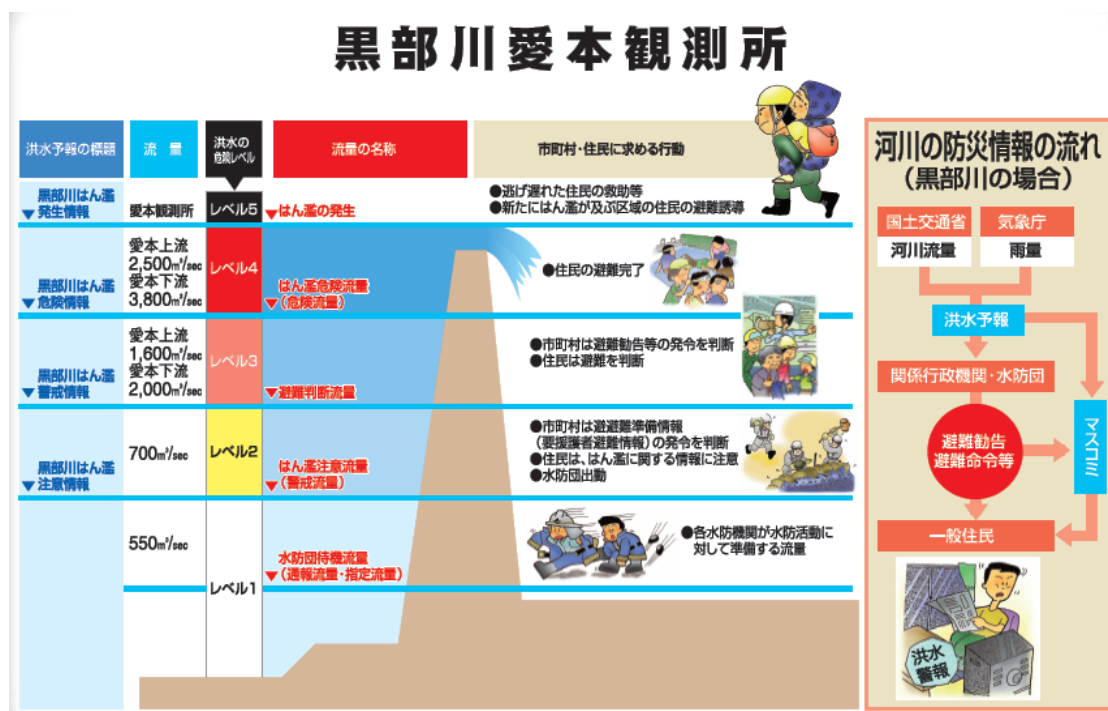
黒部川愛本観測所

| 洪水予報の標題 | 流量 | 洪水の危険レベル | 流量の名称 | 市町村・住民に求める行動 |
|---|---|---|---|---|
| 黒部川はん濫発生情報 | 愛本観測所 | レベル5 | ▼はん濫の発生 | ●逃げ遅れた住民の救助等 ●新たにはん濫が及ぶ区域の住民の避難誘導 |
| 黒部川はん濫危険情報 | 愛本上流 2,500m³/sec 愛本下流 3,800m³/sec | レベル4 | ▼はん濫危険流量（危険流量） | ●住民の避難完了 |
| 黒部川はん濫警戒情報 | 愛本上流 1,600m³/sec 愛本下流 2,000m³/sec | レベル3 | ▼避難判断流量 | ●市町村は避難勧告等の発令を判断 ●住民は避難を判断 |
| 黒部川はん濫注意情報 | 700m³/sec | レベル2 | ▼はん濫注意流量（警戒流量） | ●市町村は避難準備情報（要援護者避難情報）の発令を判断 ●住民は、はん濫に関する情報に注意 ●水防団出動 |
| | 550m³/sec | レベル1 | ▼水防団待機流量（通報流量・指定流量） | ●各水防機関が水防活動に対して準備する流量 |

河川の防災情報の流れ（黒部川の場合）

国土交通省
河川流量
気象庁
雨量
洪水予報
関係行政機関・水防団
避難勧告
避難命令等
マスコミ
一般住民
洪水警報